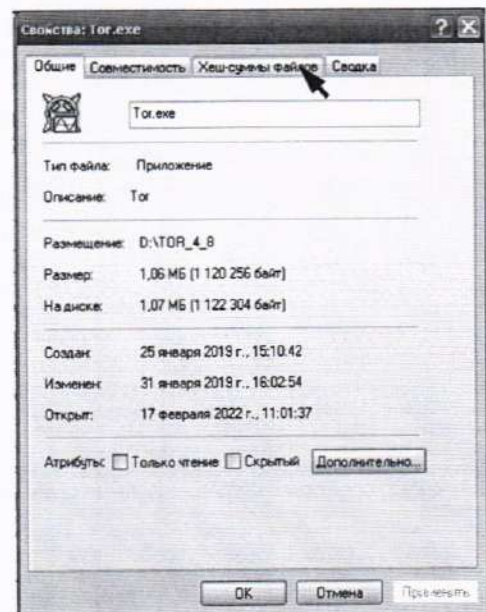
Свойства: Tor.exe

Общие | Совместимость | Хеш-суммы файлов | Сводка

Tor.exe

Тип файла: Приложение

Описание: Tor

Размещение: D:\TOR_4_8

Размер: 1,06 МБ (1 120 256 байт)

На диске: 1,07 МБ (1 122 304 байт)

Создан: 25 января 2019 г., 15:10:42

Изменен: 31 января 2019 г., 16:02:54

Открыт: 17 февраля 2022 г., 11:01:37

Атрибуты: Только чтение Скрытый Дополнительно...

OK Отмена Применить